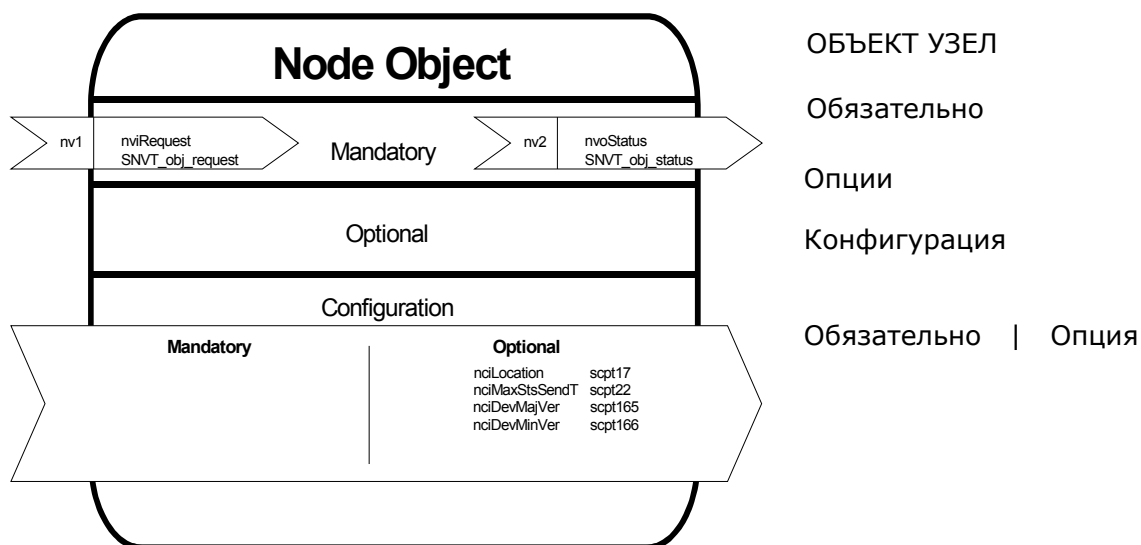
Node Object

nv1 nviRequest SNVT_obj_request

Mandatory

nv2 nvoStatus SNVT_obj_status

Optional

Configuration

Mandatory

Optional

| | |
|---|---|
| nciLocation | scpt17 |
| nciMaxStsSendT | scpt22 |
| nciDevMajVer | scpt165 |
| nciDevMinVer | scpt166 |

ОБЪЕКТ УЗЕЛ

Обязательно

Опции

Конфигурация

Обязательно | Опция